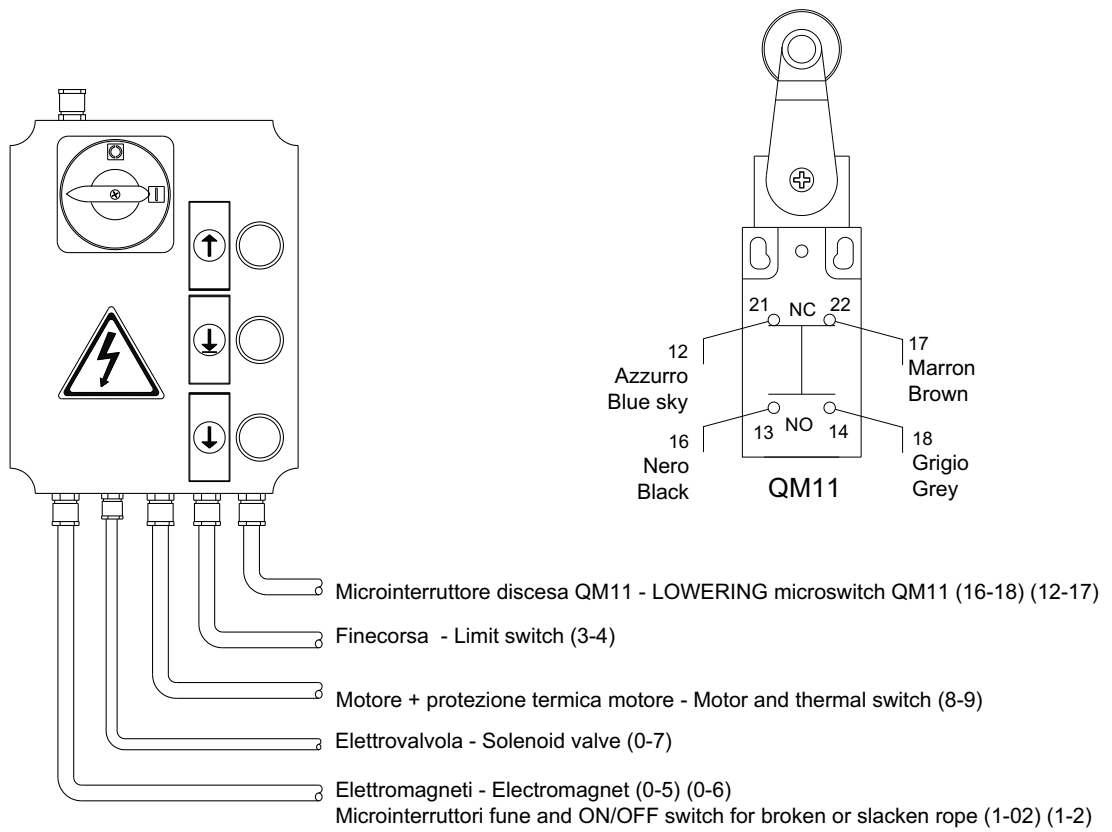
21 NC 22

12
Azzurro
Blue sky

17
Marron
Brown

13 NO 14

16
Nero
Black

18
Grigio
Grey

QM11

Microinterruttore discesa QM11 - LOWERING microswitch QM11 (16-18) (12-17)

Finecorsa - Limit switch (3-4)

Motore + protezione termica motore - Motor and thermal switch (8-9)

Elettrovalvola - Solenoid valve (0-7)

Elettromagneti - Electromagnet (0-5) (0-6)
Microinterruttori fune and ON/OFF switch for broken or slacken rope (1-02) (1-2)